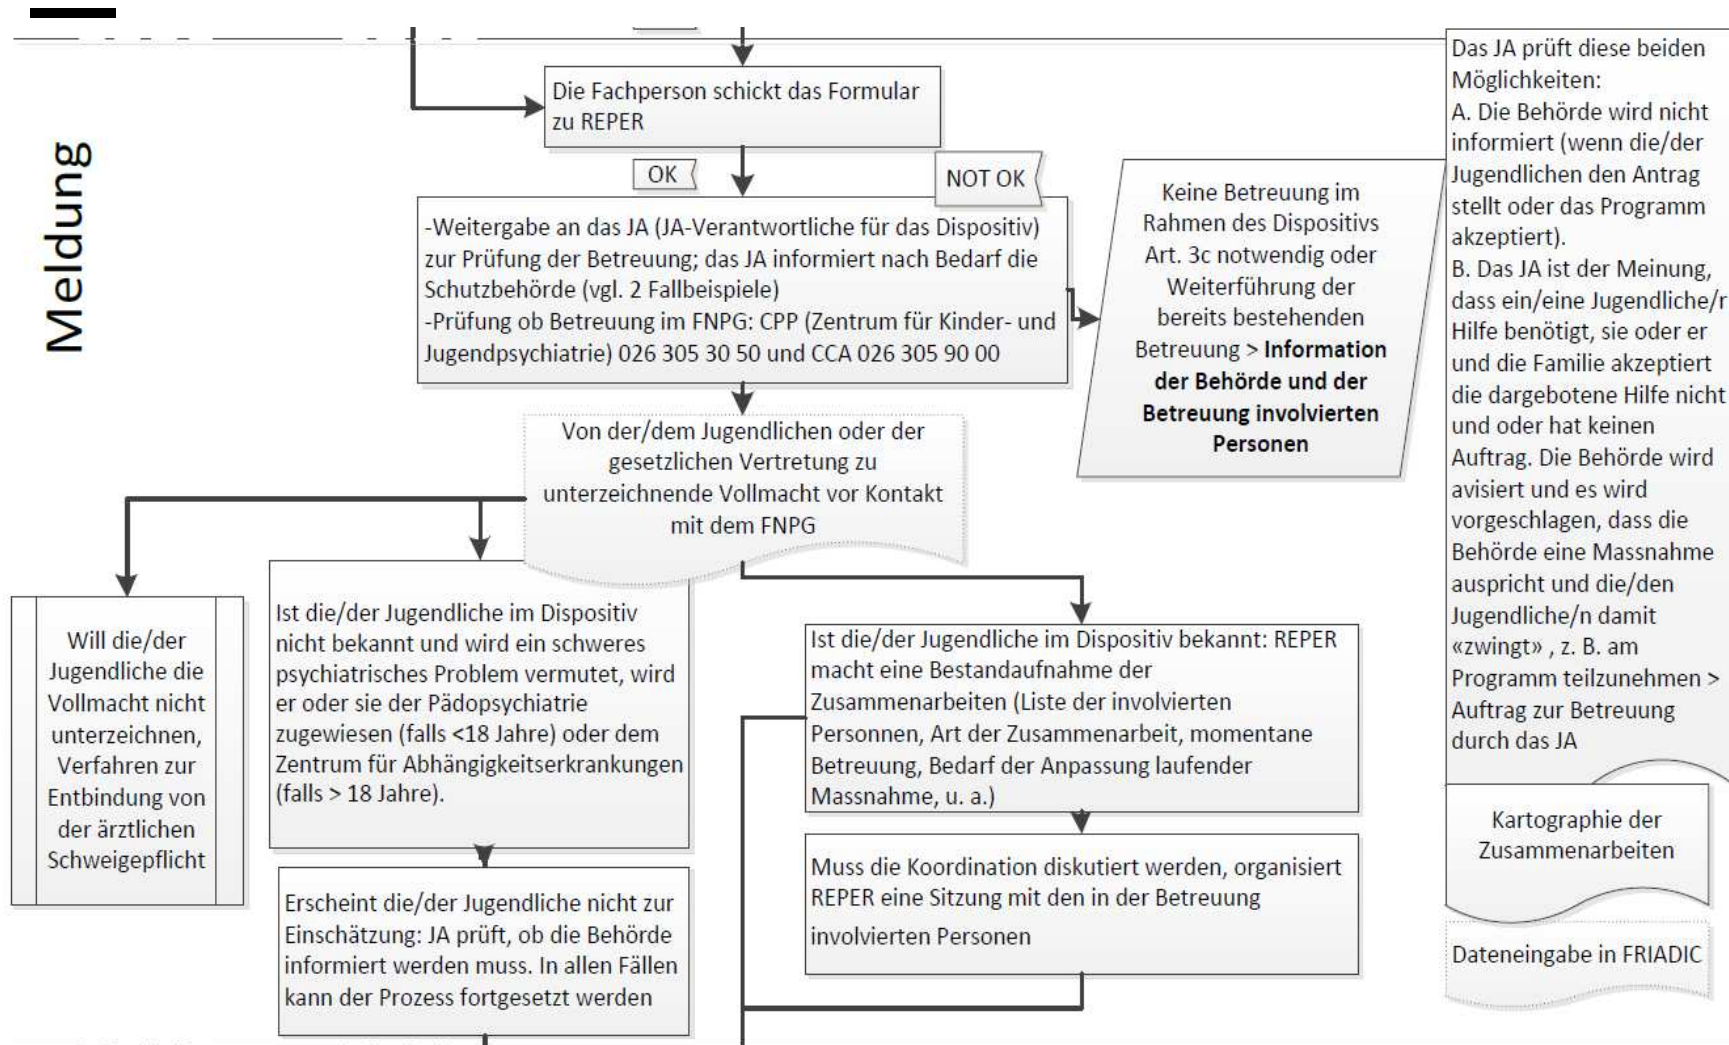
Meldung

Die Fachperson schickt das Formular zu REPER

OK

NOT OK

-Weitergabe an das JA (JA-Verantwortliche für das Dispositiv) zur Prüfung der Betreuung; das JA informiert nach Bedarf die Schutzbehörde (vgl. 2 Fallbeispiele)
-Prüfung ob Betreuung im FNPG: CPP (Zentrum für Kinder- und Jugendpsychiatrie) 026 305 30 50 und CCA 026 305 90 00

Keine Betreuung im Rahmen des Dispositivs Art. 3c notwendig oder Weiterführung der bereits bestehenden Betreuung > **Information der Behörde und der Betreuung involvierten Personen**

Das JA prüft diese beiden Möglichkeiten:
A. Die Behörde wird nicht informiert (wenn die/der Jugendlichen den Antrag stellt oder das Programm akzeptiert).
B. Das JA ist der Meinung, dass ein/eine Jugendliche/r Hilfe benötigt, sie oder er und die Familie akzeptiert die dargebotene Hilfe nicht und oder hat keinen Auftrag. Die Behörde wird avisiert und es wird vorgeschlagen, dass die Behörde eine Massnahme ausprícht und die/den Jugendliche/n damit «zwingt» , z. B. am Programm teilzunehmen > Auftrag zur Betreuung durch das JA

Von der/dem Jugendlichen oder der gesetzlichen Vertretung zu unterzeichnende Vollmacht vor Kontakt mit dem FNPG

Will die/der Jugendliche die Vollmacht nicht unterzeichnen, Verfahren zur Entbindung von der ärztlichen Schweigepflicht

Ist die/der Jugendliche im Dispositiv nicht bekannt und wird ein schweres psychiatrisches Problem vermutet, wird er oder sie der Pädopsychiatrie zugewiesen (falls <18 Jahre) oder dem Zentrum für Abhängigkeitserkrankungen (falls > 18 Jahre).

Ist die/der Jugendliche im Dispositiv bekannt: REPER macht eine Bestandaufnahme der Zusammenarbeiten (Liste der involvierten Personnen, Art der Zusammenarbeit, momentane Betreuung, Bedarf der Anpassung laufender Massnahme, u. a.)

Kartographie der Zusammenarbeiten

Erscheint die/der Jugendliche nicht zur Einschätzung: JA prüft, ob die Behörde informiert werden muss. In allen Fällen kann der Prozess fortgesetzt werden

Muss die Koordination diskutiert werden, organisiert REPER eine Sitzung mit den in der Betreuung involvierten Personen

Dateneingabe in FRIADIC